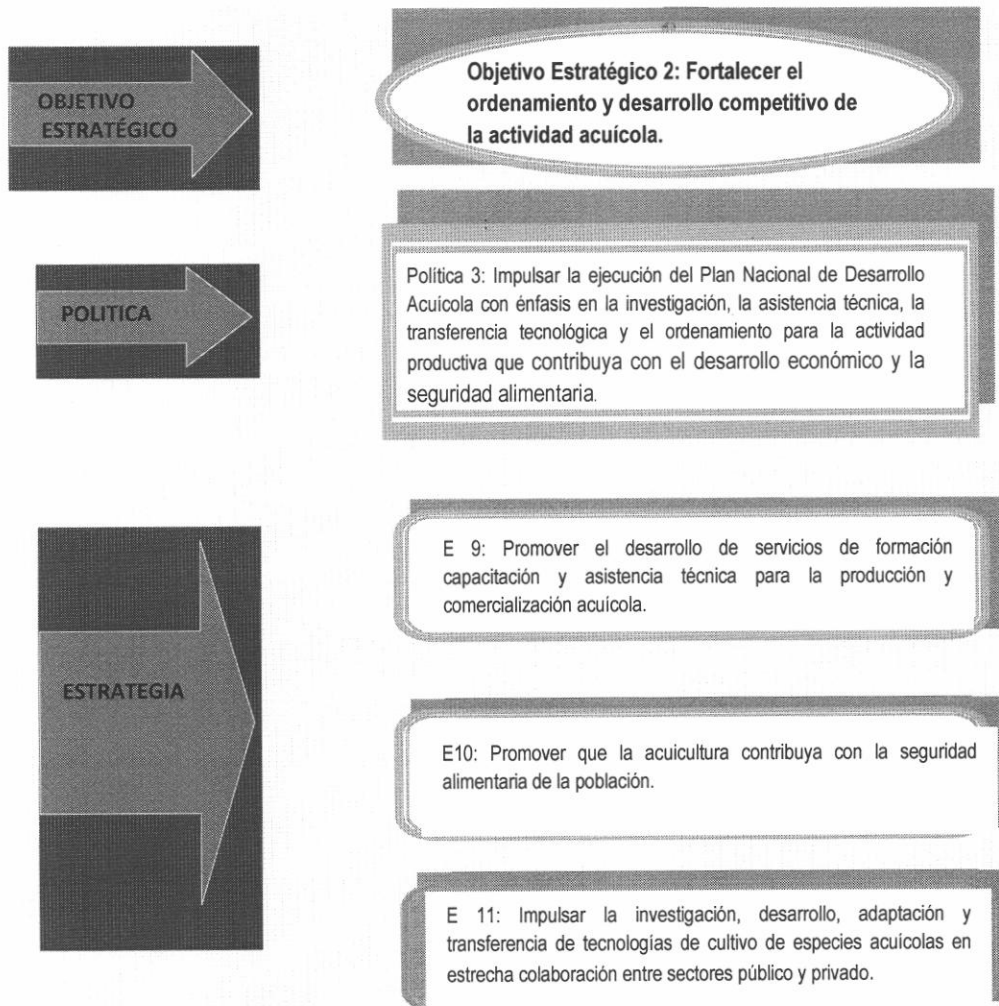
OBJETIVO ESTRATÉGICO

Objetivo Estratégico 2: Fortalecer el ordenamiento y desarrollo competitivo de la actividad acuícola.

POLITICA

Política 3: Impulsar la ejecución del Plan Nacional de Desarrollo Acuícola con énfasis en la investigación, la asistencia técnica, la transferencia tecnológica y el ordenamiento para la actividad productiva que contribuya con el desarrollo económico y la seguridad alimentaria.

ESTRATEGIA

E 9: Promover el desarrollo de servicios de formación capacitación y asistencia técnica para la producción y comercialización acuícola.

E10: Promover que la acuicultura contribuya con la seguridad alimentaria de la población.

E 11: Impulsar la investigación, desarrollo, adaptación y transferencia de tecnologías de cultivo de especies acuícolas en estrecha colaboración entre sectores público y privado.